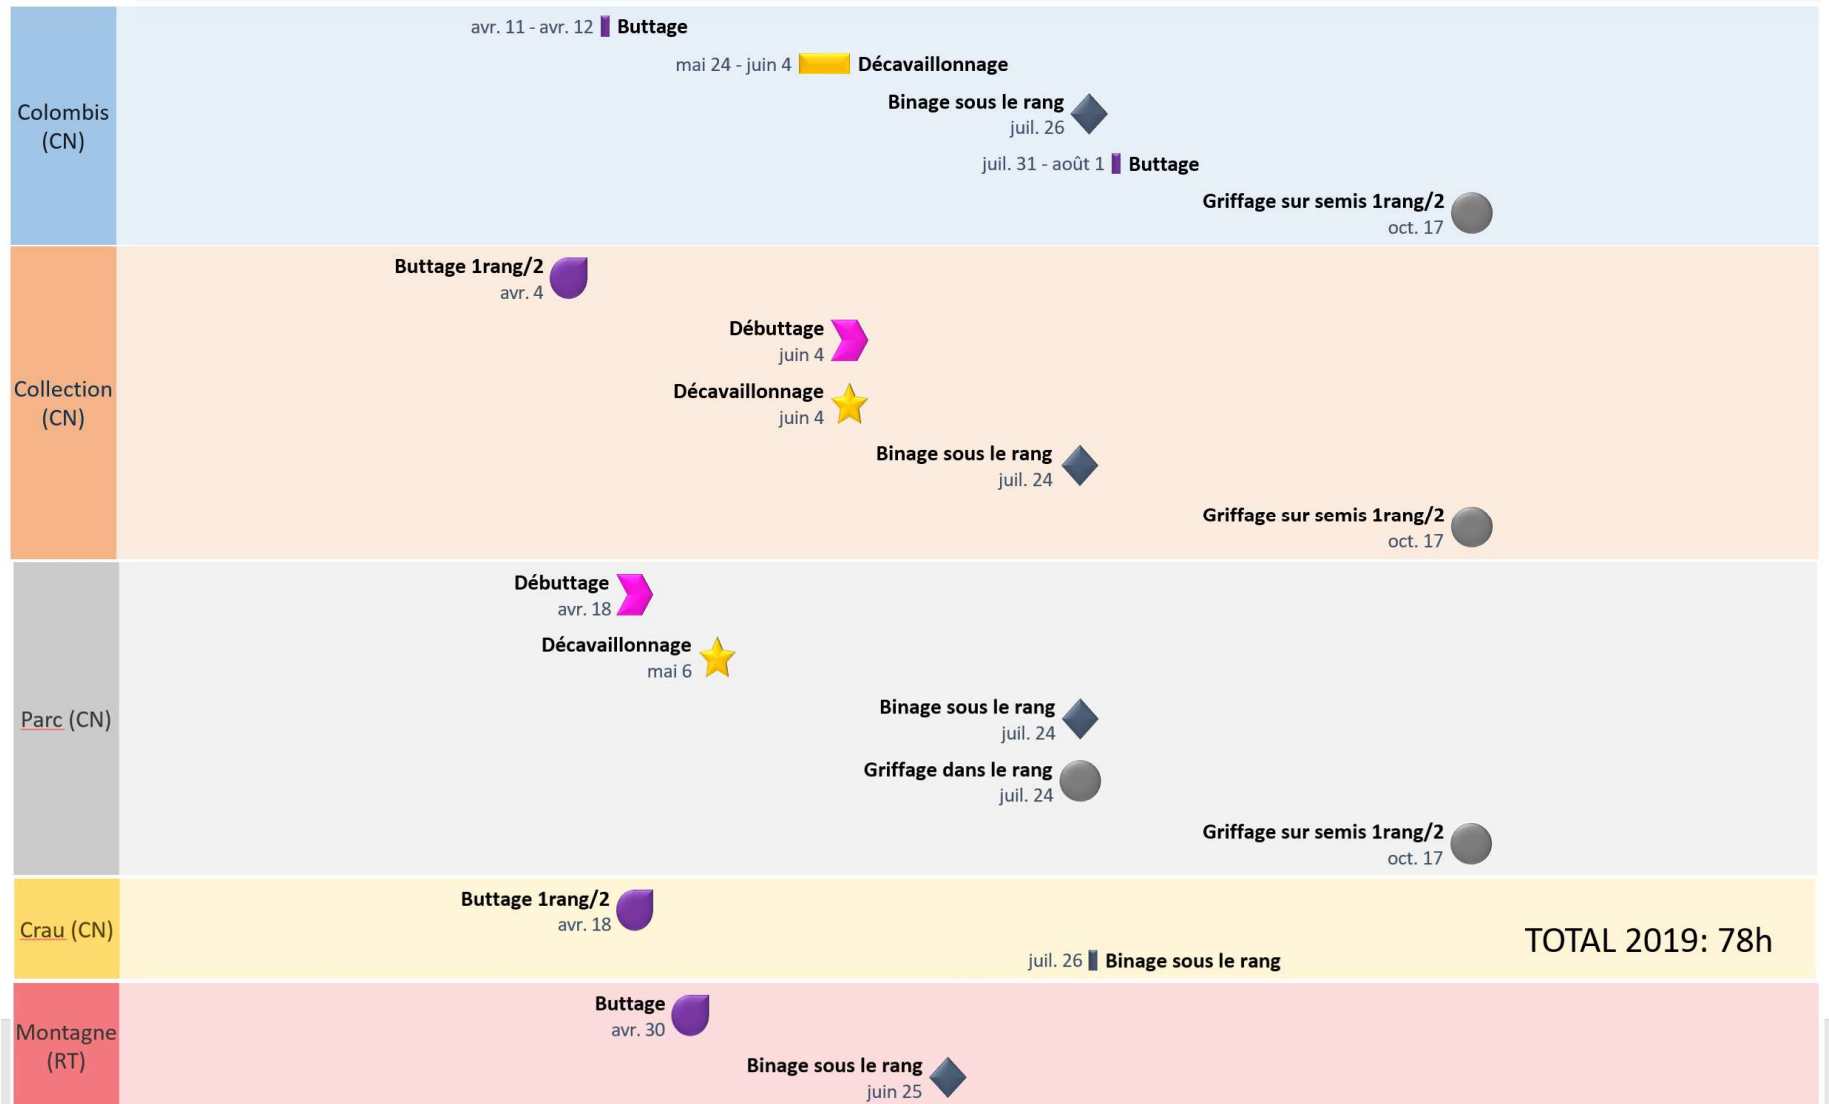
Colombis (CN)

avr. 11 - avr. 12 Buttage

mai 24 - juin 4 Décavaillonnage

Binage sous le rang
juil. 26

juil. 31 - août 1 Buttage

Griffage sur semis 1rang/2
oct. 17

Collection (CN)

Buttage 1rang/2
avr. 4

Débuttage
juin 4

Décavaillonnage
juin 4

Binage sous le rang
juil. 24

Griffage sur semis 1rang/2
oct. 17

Parc (CN)

Débuttage
avr. 18

Décavaillonnage
mai 6

Binage sous le rang
juil. 24

Griffage dans le rang
juil. 24

Griffage sur semis 1rang/2
oct. 17

Crau (CN)

Buttage 1rang/2
avr. 18

juil. 26 Binage sous le rang

TOTAL 2019: 78h

Montagne (RT)

Buttage
avr. 30

Binage sous le rang
juin 25